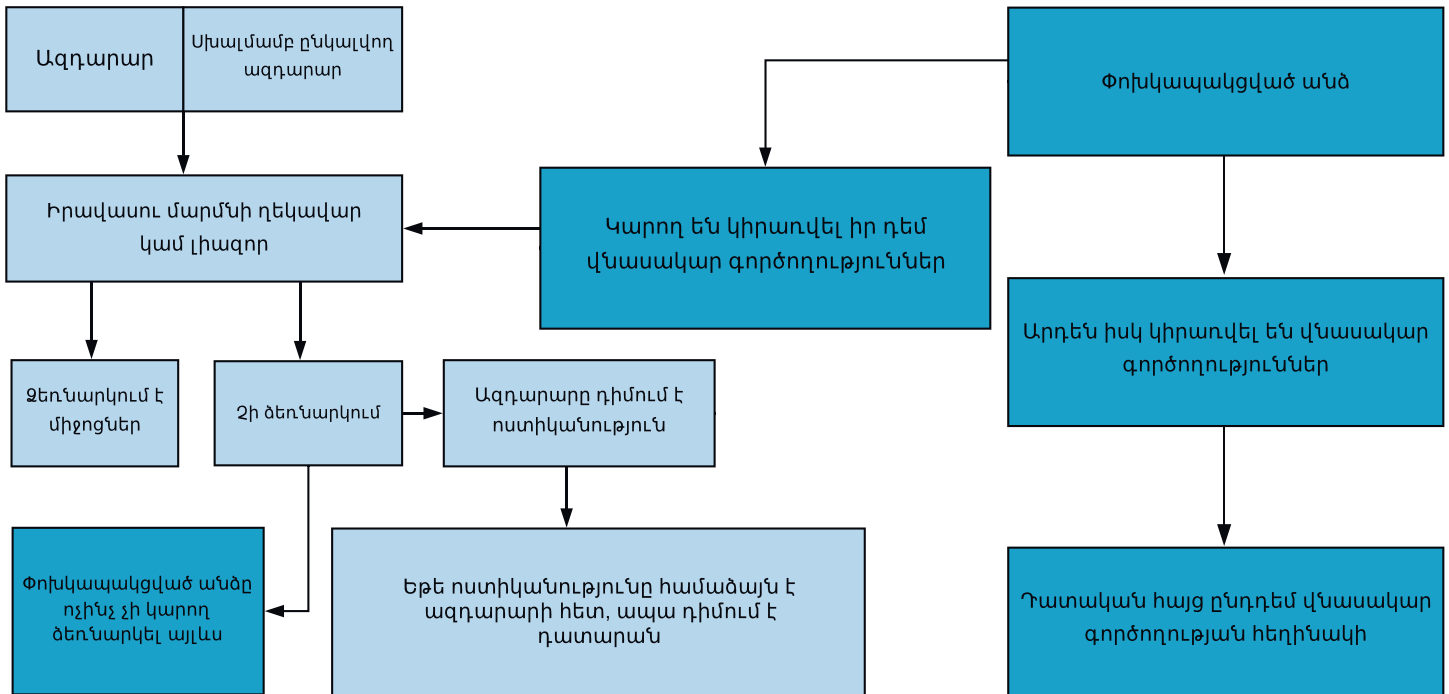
Ազդարար

Սխալմամբ ընկալվող ազդարար

Փոխկապակցված անձ

Իրավասու մարմնի ղեկավար կամ լիազոր

Կարող են կիրառվել իր դեմ վնասակար գործողություններ

Արդեն իսկ կիրառվել են վնասակար գործողություններ

Ձեռնարկում է միջոցներ

Չի ձեռնարկում

Ազդարարը դիմում է ոստիկանություն

Փոխկապակցված անձը ոչինչ չի կարող ձեռնարկել այլևս

Եթե ոստիկանությունը համաձայն է ազդարարի հետ, ապա դիմում է դատարան

Դատական հայց ընդդեմ վնասակար գործողության հեղինակի